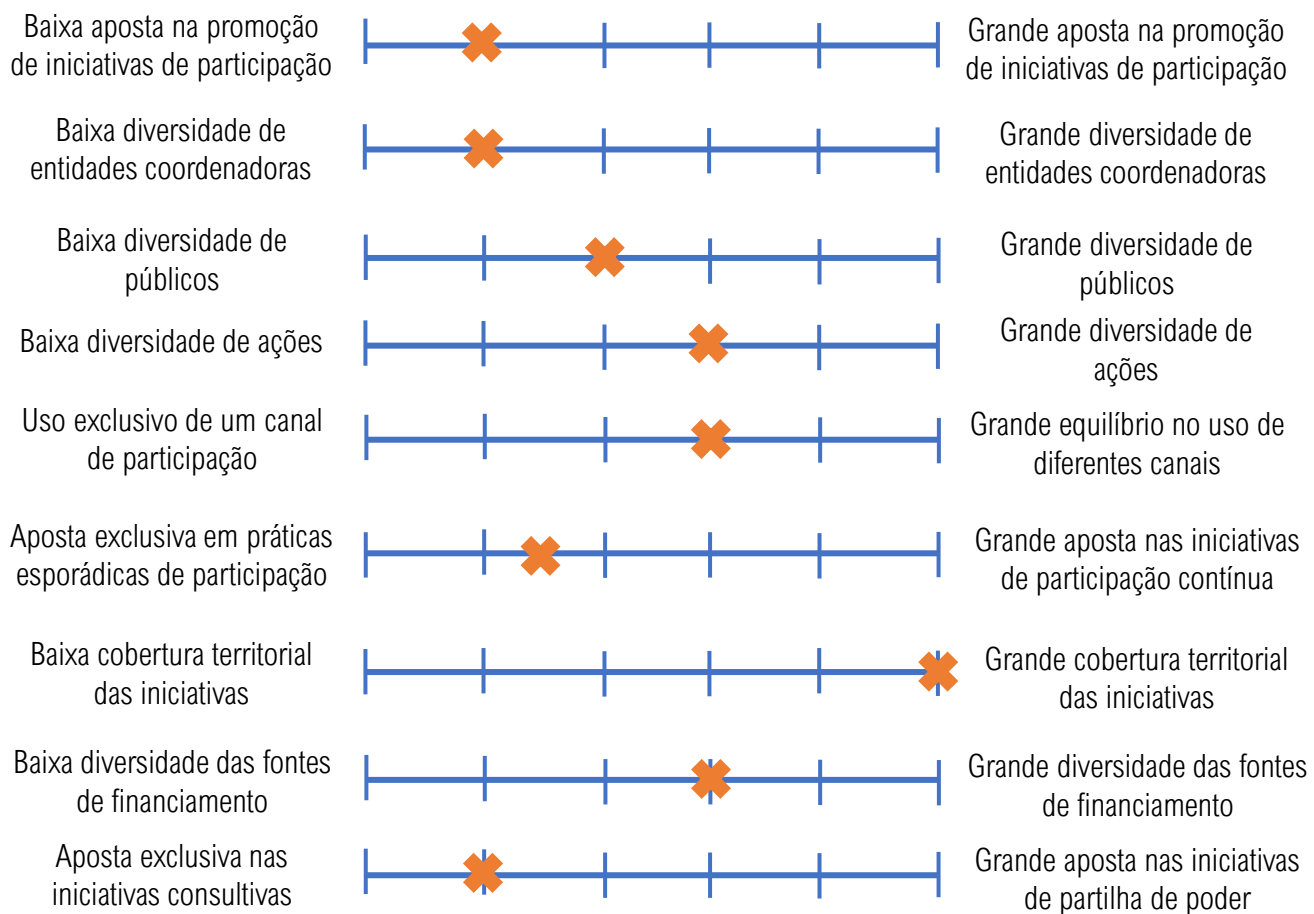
Baixa aposta na promoção de iniciativas de participação

Grande aposta na promoção de iniciativas de participação

Baixa diversidade de entidades coordenadoras

Grande diversidade de entidades coordenadoras

Baixa diversidade de públicos

Grande diversidade de públicos

Baixa diversidade de ações

Grande diversidade de ações

Uso exclusivo de um canal de participação

Grande equilíbrio no uso de diferentes canais

Aposta exclusiva em práticas esporádicas de participação

Grande aposta nas iniciativas de participação contínua

Baixa cobertura territorial das iniciativas

Grande cobertura territorial das iniciativas

Baixa diversidade das fontes de financiamento

Grande diversidade das fontes de financiamento

Aposta exclusiva nas iniciativas consultivas

Grande aposta nas iniciativas de partilha de poder